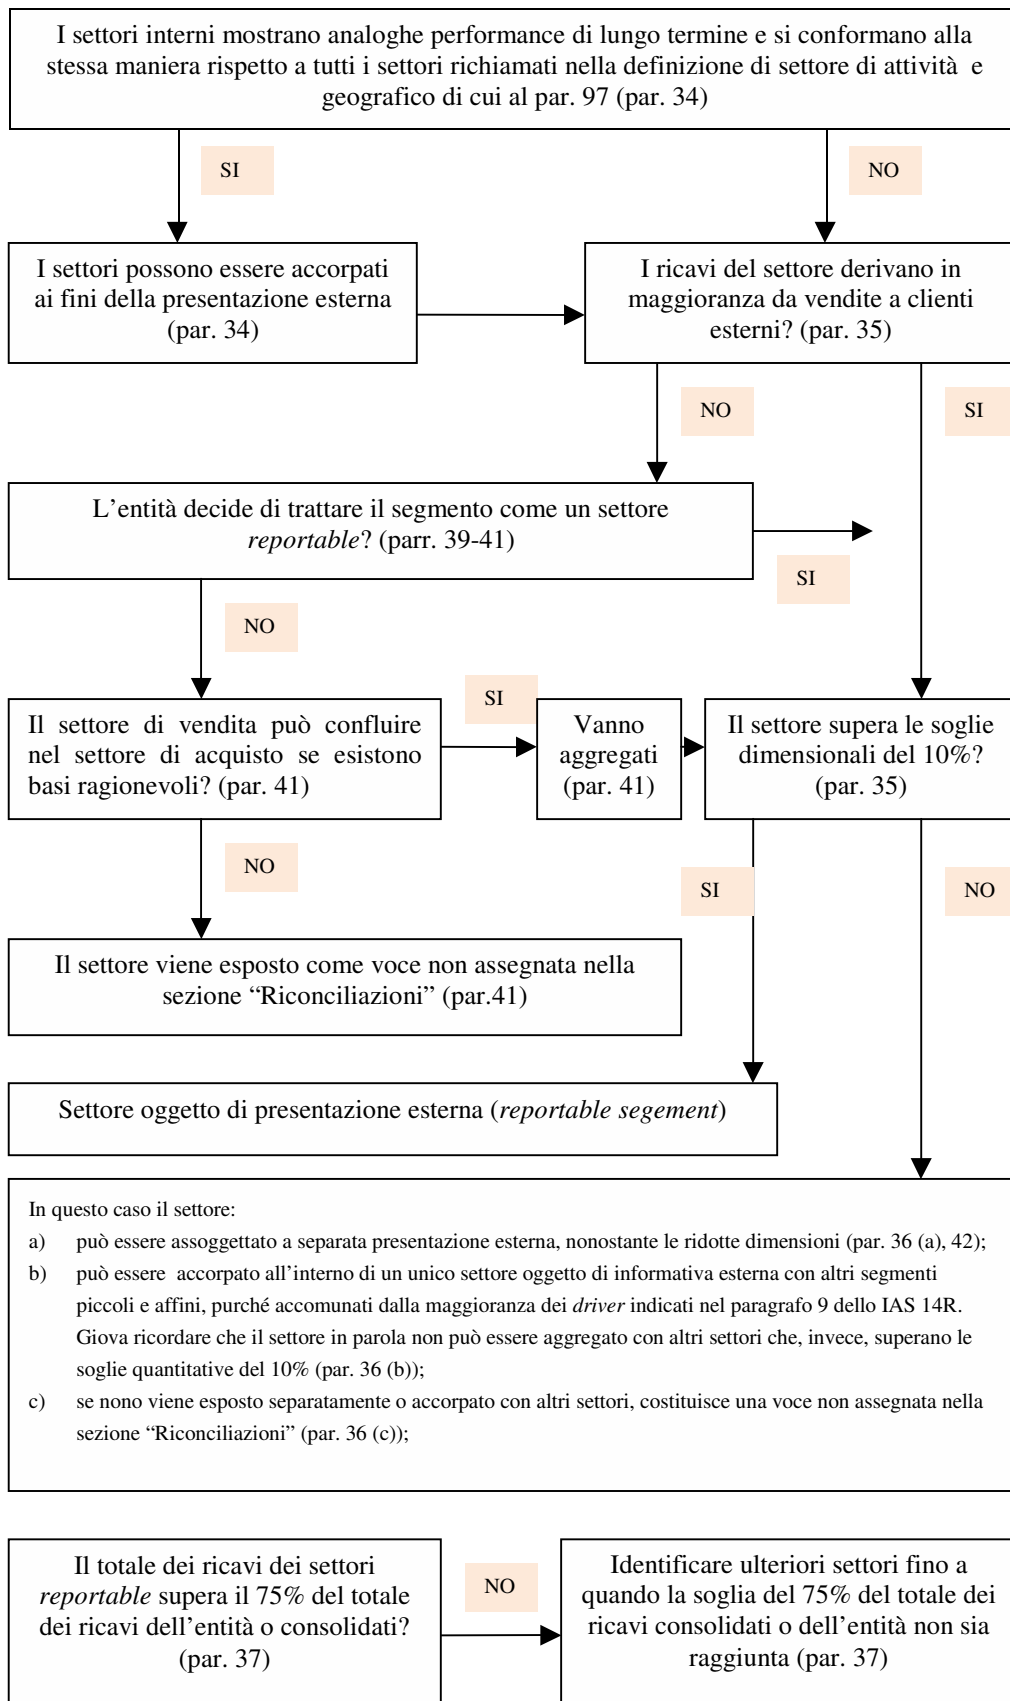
I settori interni mostrano analoghe performance di lungo termine e si conformano alla stessa maniera rispetto a tutti i settori richiamati nella definizione di settore di attività e geografico di cui al par. 97 (par. 34)

SI

NO

I settori possono essere accorpati ai fini della presentazione esterna (par. 34)

I ricavi del settore derivano in maggioranza da vendite a clienti esterni? (par. 35)

NO

SI

L'entità decide di trattare il segmento come un settore *reportable*? (parr. 39-41)

SI

NO

SI

Il settore di vendita può confluire nel settore di acquisto se esistono basi ragionevoli? (par. 41)

Vanno aggregati (par. 41)

Il settore supera le soglie dimensionali del 10%? (par. 35)

NO

SI

NO

Il settore viene esposto come voce non assegnata nella sezione "Riconciliazioni" (par.41)

Settore oggetto di presentazione esterna (*reportable segement*)

In questo caso il settore:

a) può essere assoggettato a separata presentazione esterna, nonostante le ridotte dimensioni (par. 36 (a), 42);

b) può essere accorpato all'interno di un unico settore oggetto di informativa esterna con altri segmenti piccoli e affini, purché accomunati dalla maggioranza dei *driver* indicati nel paragrafo 9 dello IAS 14R. Giova ricordare che il settore in parola non può essere aggregato con altri settori che, invece, superano le soglie quantitative del 10% (par. 36 (b));

c) se nono viene esposto separatamente o accorpato con altri settori, costituisce una voce non assegnata nella sezione "Riconciliazioni" (par. 36 (c));

Il totale dei ricavi dei settori *reportable* supera il 75% del totale dei ricavi dell'entità o consolidati? (par. 37)

NO

Identificare ulteriori settori fino a quando la soglia del 75% del totale dei ricavi consolidati o dell'entità non sia raggiunta (par. 37)